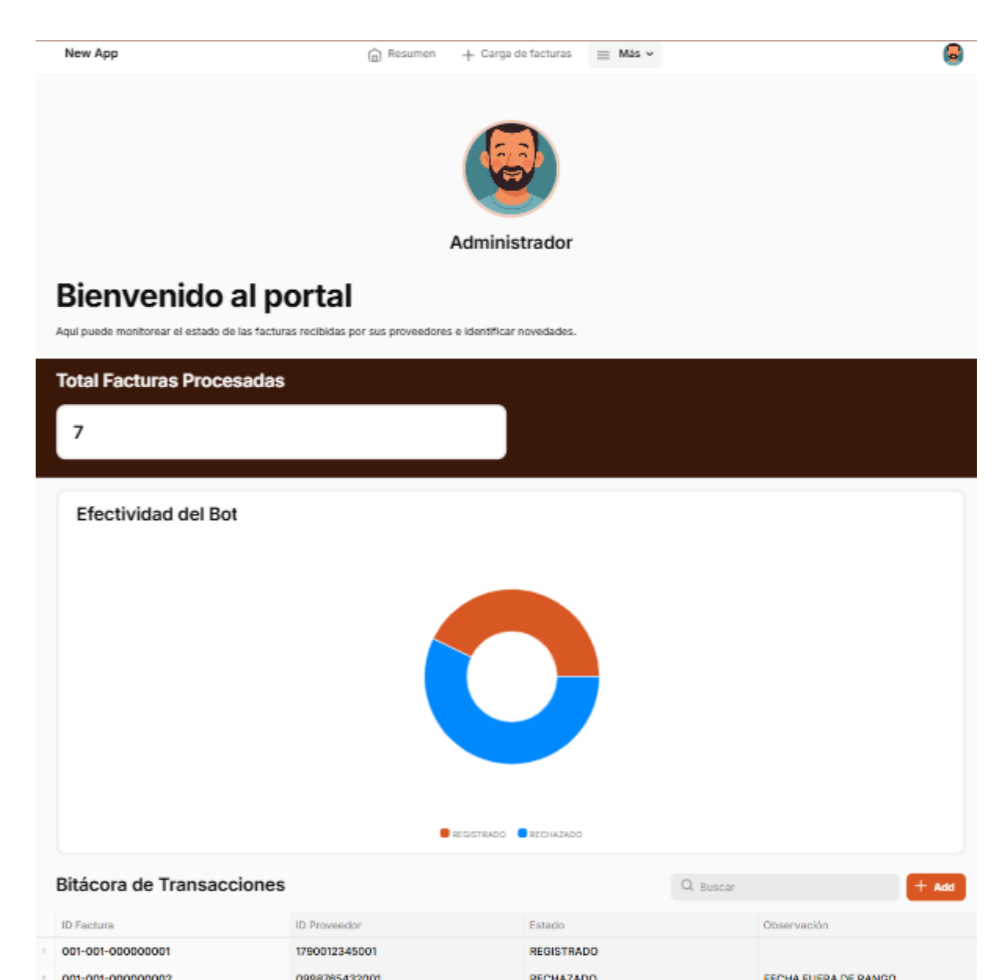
New App

Resumen + Carga de facturas Más

Administrador

Bienvenido al portal

Aquí puede monitorear el estado de las facturas recibidas por sus proveedores e identificar novedades.

Total Facturas Procesadas

7

Efectividad del Bot

REGISTRADO RECHAZADO

Bitácora de Transacciones

Buscar + Add

| | ID Factura | ID Proveedor | Estado | Observación |
|---|---|---|---|---|
| 1 | 001-001-000000001 | 1790012345001 | REGISTRADO | |
| 2 | 001-001-000000002 | 0998765432001 | RECHAZADO | FECHA FUERA DE RANGO |